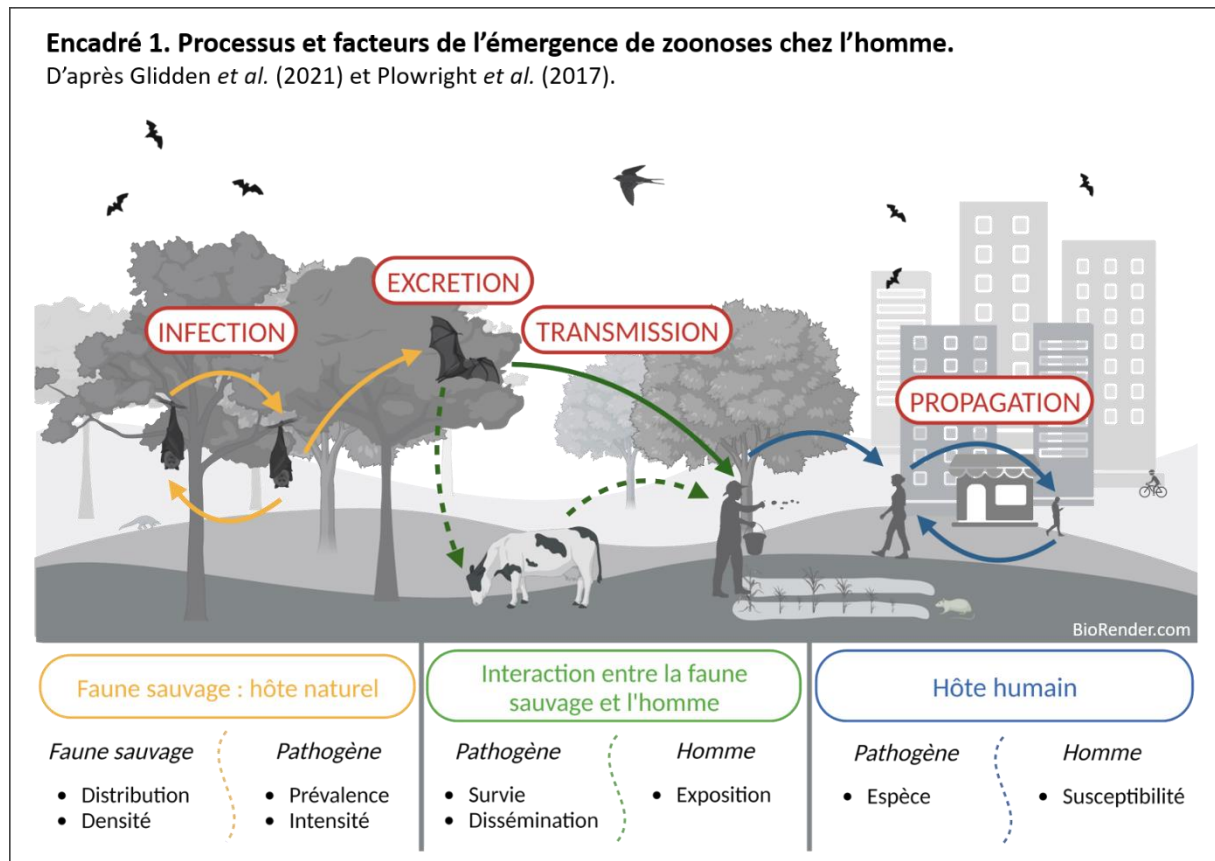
**Encadré 1. Processus et facteurs de l'émergence de zoonoses chez l'homme.**
D'après Glidden *et al.* (2021) et Plowright *et al.* (2017).

INFECTION

EXCRETION

TRANSMISSION

PROPAGATION

BioRender.com

Faune sauvage : hôte naturel

*Faune sauvage*
• Distribution
• Densité

*Pathogène*
• Prévalence
• Intensité

Interaction entre la faune sauvage et l'homme

*Pathogène*
• Survie
• Dissémination

*Homme*
• Exposition

Hôte humain

*Pathogène*
• Espèce

*Homme*
• Susceptibilité